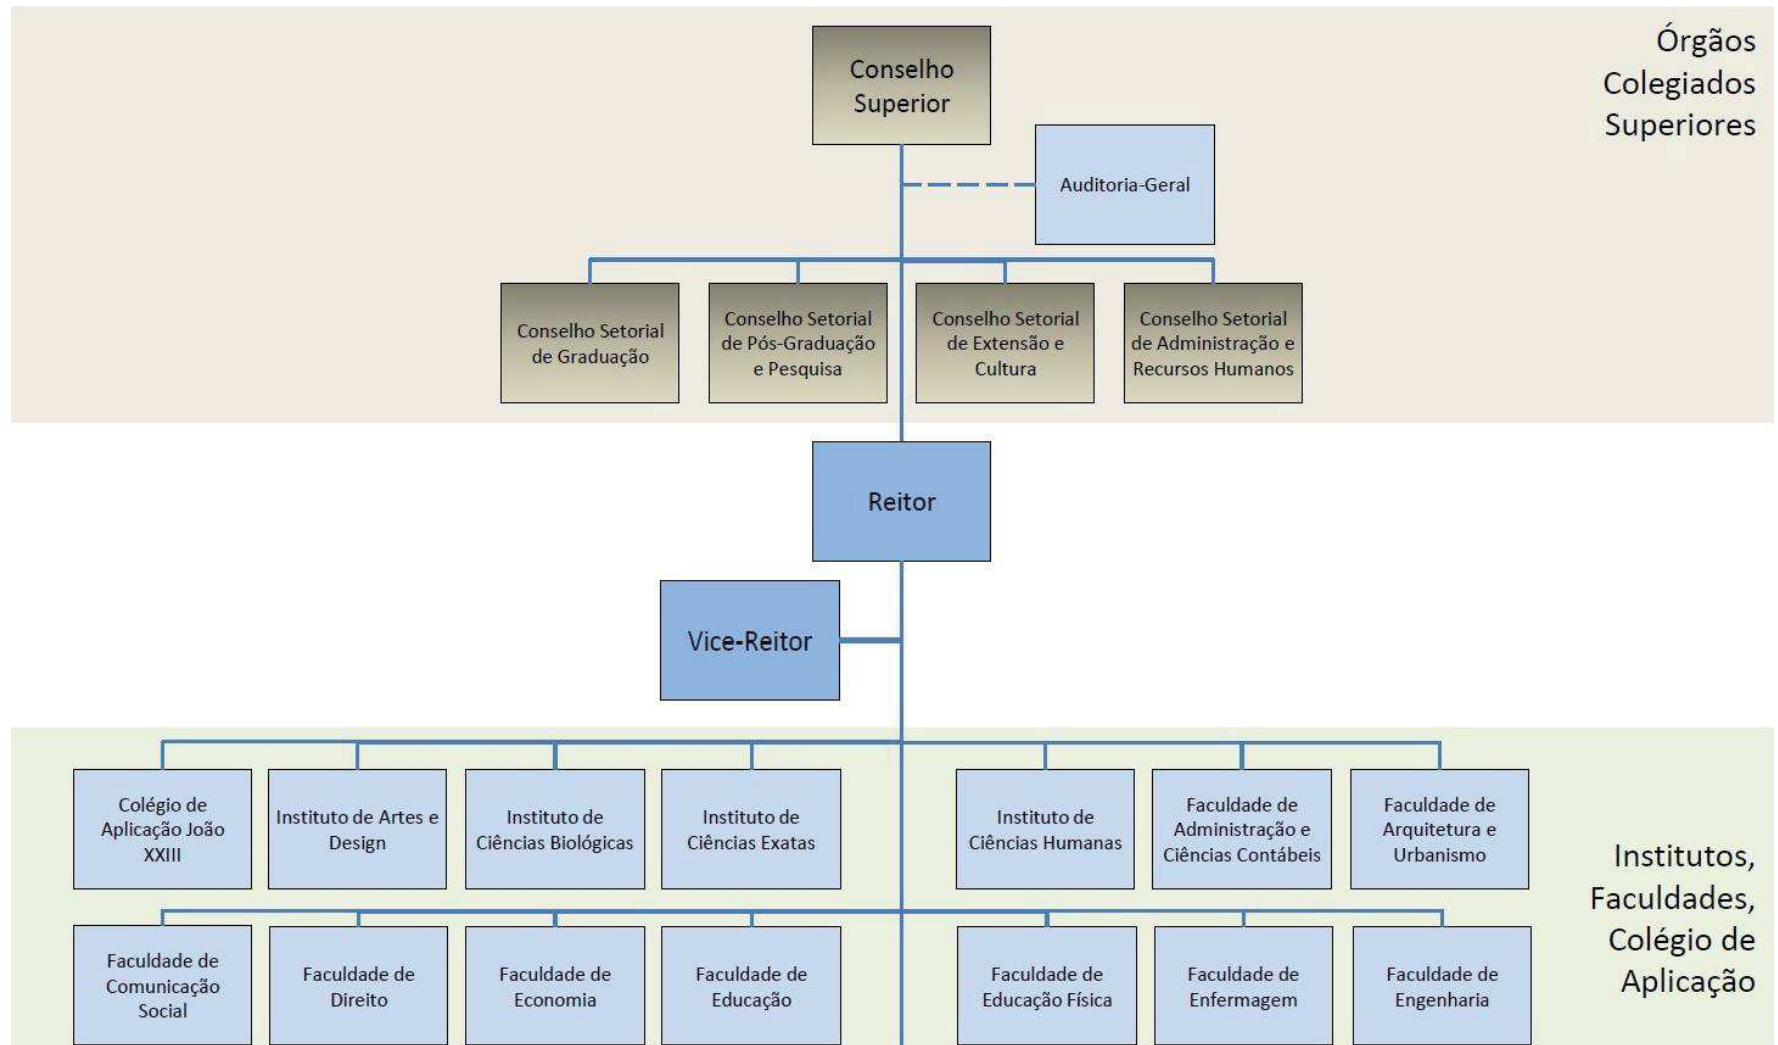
Órgãos Colegiados Superiores

Conselho Superior

Auditoria-Geral

Conselho Setorial de Graduação

Conselho Setorial de Pós-Graduação e Pesquisa

Conselho Setorial de Extensão e Cultura

Conselho Setorial de Administração e Recursos Humanos

Reitor

Vice-Reitor

Colégio de Aplicação João XXIII

Instituto de Artes e Design

Instituto de Ciências Biológicas

Instituto de Ciências Exatas

Instituto de Ciências Humanas

Faculdade de Administração e Ciências Contábeis

Faculdade de Arquitetura e Urbanismo

Institutos, Faculdades, Colégio de Aplicação

Faculdade de Comunicação Social

Faculdade de Direito

Faculdade de Economia

Faculdade de Educação

Faculdade de Educação Física

Faculdade de Enfermagem

Faculdade de Engenharia